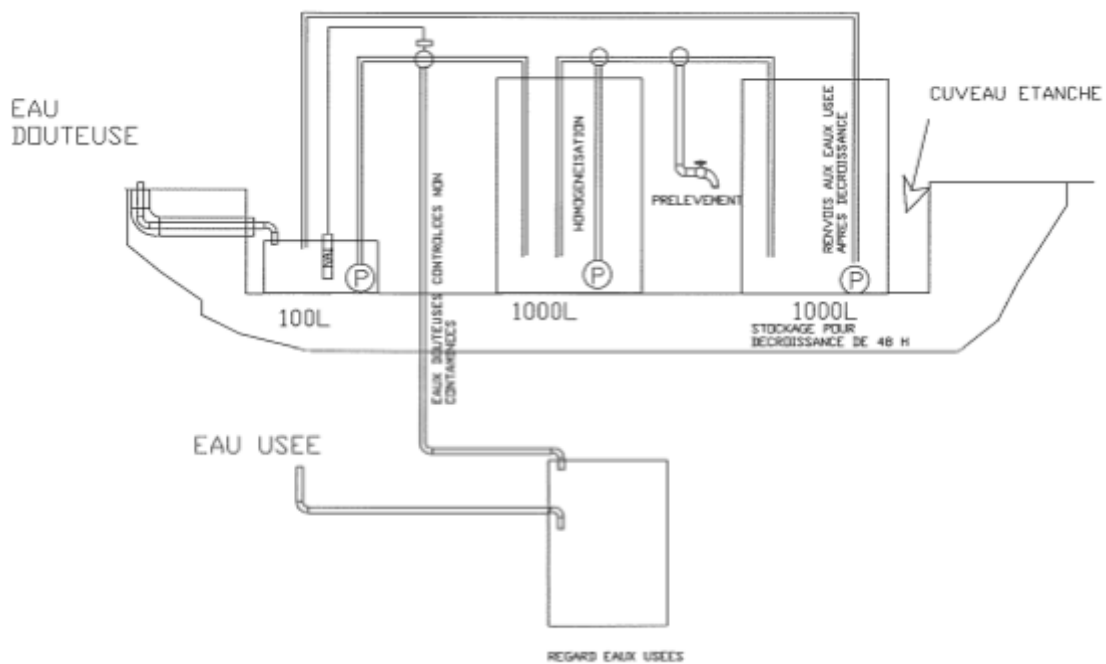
EAU DOUTEUSE

CUVEAU ETANCHE

NIVAL

P

EAUX DOUTEUSES CONTROLEES NON CONTAMINEES

HOMOGENEISATION

P

PRELEVEMENT

RENVOIS AUX EAUX USEE APRES DECROISSANCE

P

100L

1000L

1000L

STOCKAGE POUR DECROISSANCE DE 48 H

EAU USEE

REGARD EAUX USEES